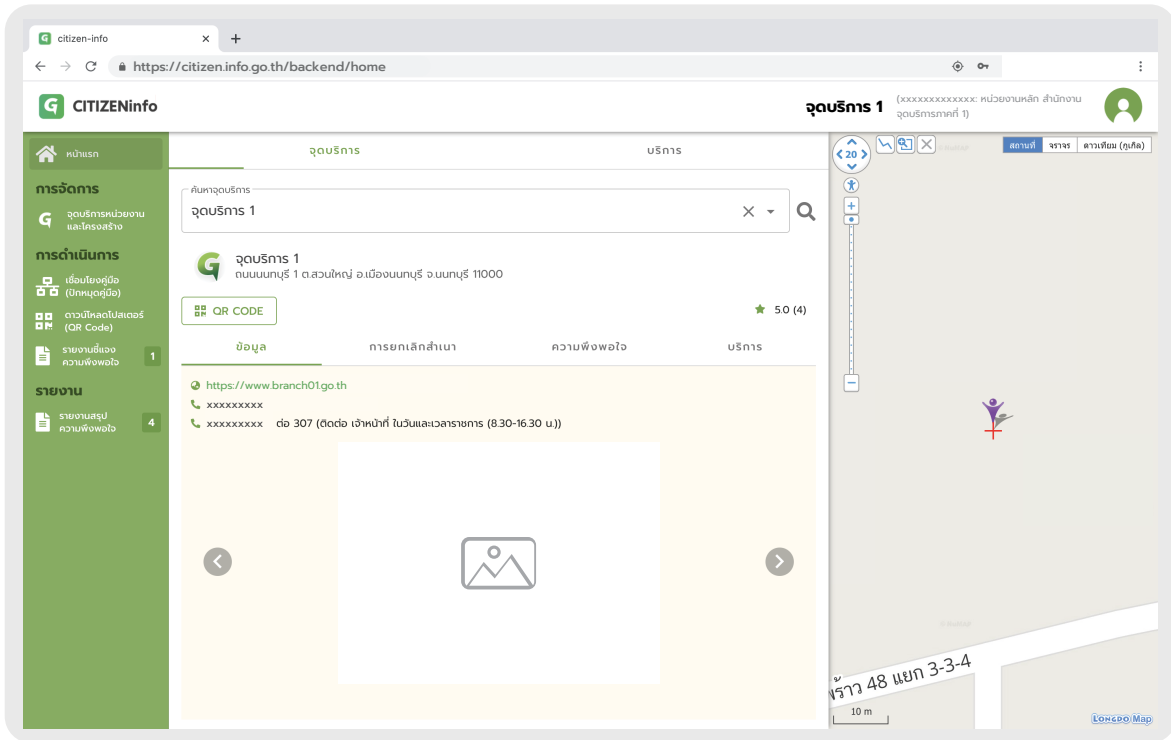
citizen-info
https://citizen.info.go.th/backend/home

CITIZENinfo

จุดบริการ 1 (xxxxxxxxxxxxx: หน่วยงานหลัก สำนักงานจุดบริการภาคที่ 1)

หน้าแรก

การจัดการ
จุดบริการหน่วยงานและโครงสร้าง

การดำเนินการ
เชื่อมโยงคู่มือ (ปักหมุดคู่มือ)
ดาวน์โหลดโปสเตอร์ (QR Code)
รายงานชี้แจงความพึงพอใจ 1

รายงาน
รายงานสรุปความพึงพอใจ 4

จุดบริการ
บริการ

ค้นหาจุดบริการ
จุดบริการ 1

จุดบริการ 1
ถนนนนทบุรี 1 ต.สวนใหญ่ อ.เมืองนนทบุรี จ.นนทบุรี 11000

QR CODE
5.0 (4)

ข้อมูล
การยกเลิกสำเนา
ความพึงพอใจ
บริการ

https://www.branch01.go.th
xxxxxxxxx
xxxxxxxxx ต่อ 307 (ติดต่อ เจ้าหน้าที่ ในวันและเวลาราชการ (8.30-16.30 น.))

20
สถานที่
จราจร
ดาวเทียม (ภูเก็ต)
พร้าว 48 แยก 3-3-4
10 m
Longdo Map